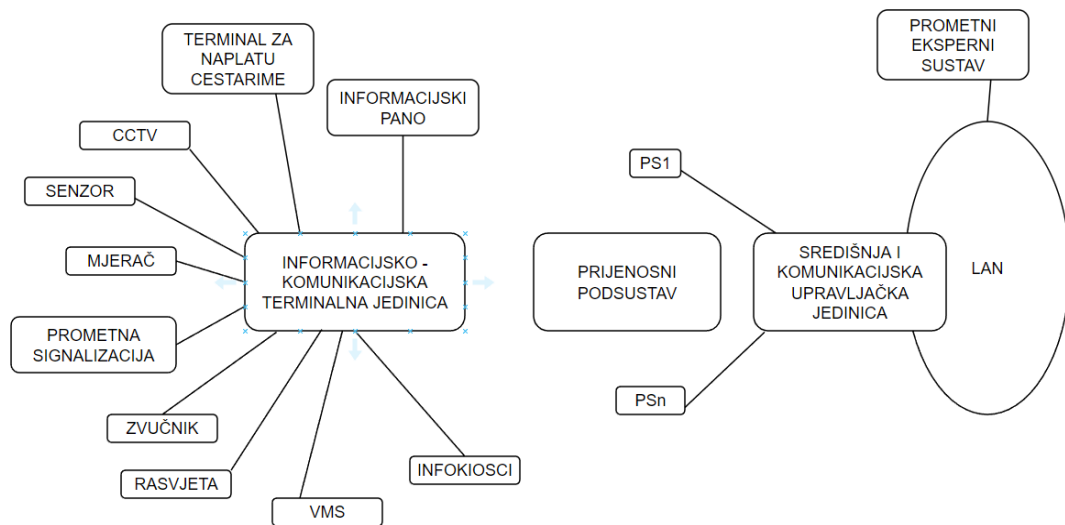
TERMINAL ZA NAPLATU CESTARIME

INFORMACIJSKI PANO

CCTV

SENZOR

MJERAČ

PROMETNA SIGNALIZACIJA

INFORMACIJSKO - KOMUNIKACIJSKA TERMINALNA JEDINICA

ZVUČNIK

RASVJETA

VMS

INFOKIOSCI

PRIJENOSNI PODSUSTAV

PROMETNI EKSPERNI SUSTAV

PS1

SREDIŠNJA I KOMUNIKACIJSKA UPRAVLJAČKA JEDINICA

LAN

PSn